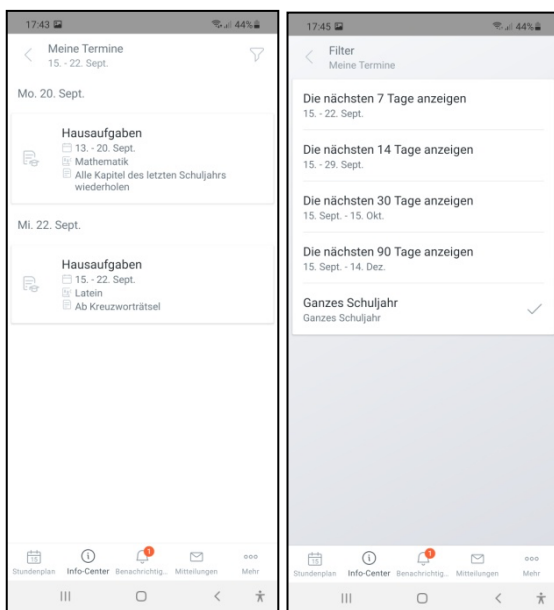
17:43

44%

Meine Termine
15. - 22. Sept.

Mo. 20. Sept.

Hausaufgaben
13. - 20. Sept.
Mathematik
Alle Kapitel des letzten Schuljahrs wiederholen

Mi. 22. Sept.

Hausaufgaben
15. - 22. Sept.
Latein
Ab Kreuzworträtsel

15
Stundenplan
Info-Center
1
Benachrichtig...
Mitteilungen
Mehr

17:45

44%

Filter
Meine Termine

Die nächsten 7 Tage anzeigen
15. - 22. Sept.

Die nächsten 14 Tage anzeigen
15. - 29. Sept.

Die nächsten 30 Tage anzeigen
15. Sept. - 15. Okt.

Die nächsten 90 Tage anzeigen
15. Sept. - 14. Dez.

Ganzes Schuljahr
Ganzes Schuljahr

15
Stundenplan
Info-Center
1
Benachrichtig...
Mitteilungen
Mehr